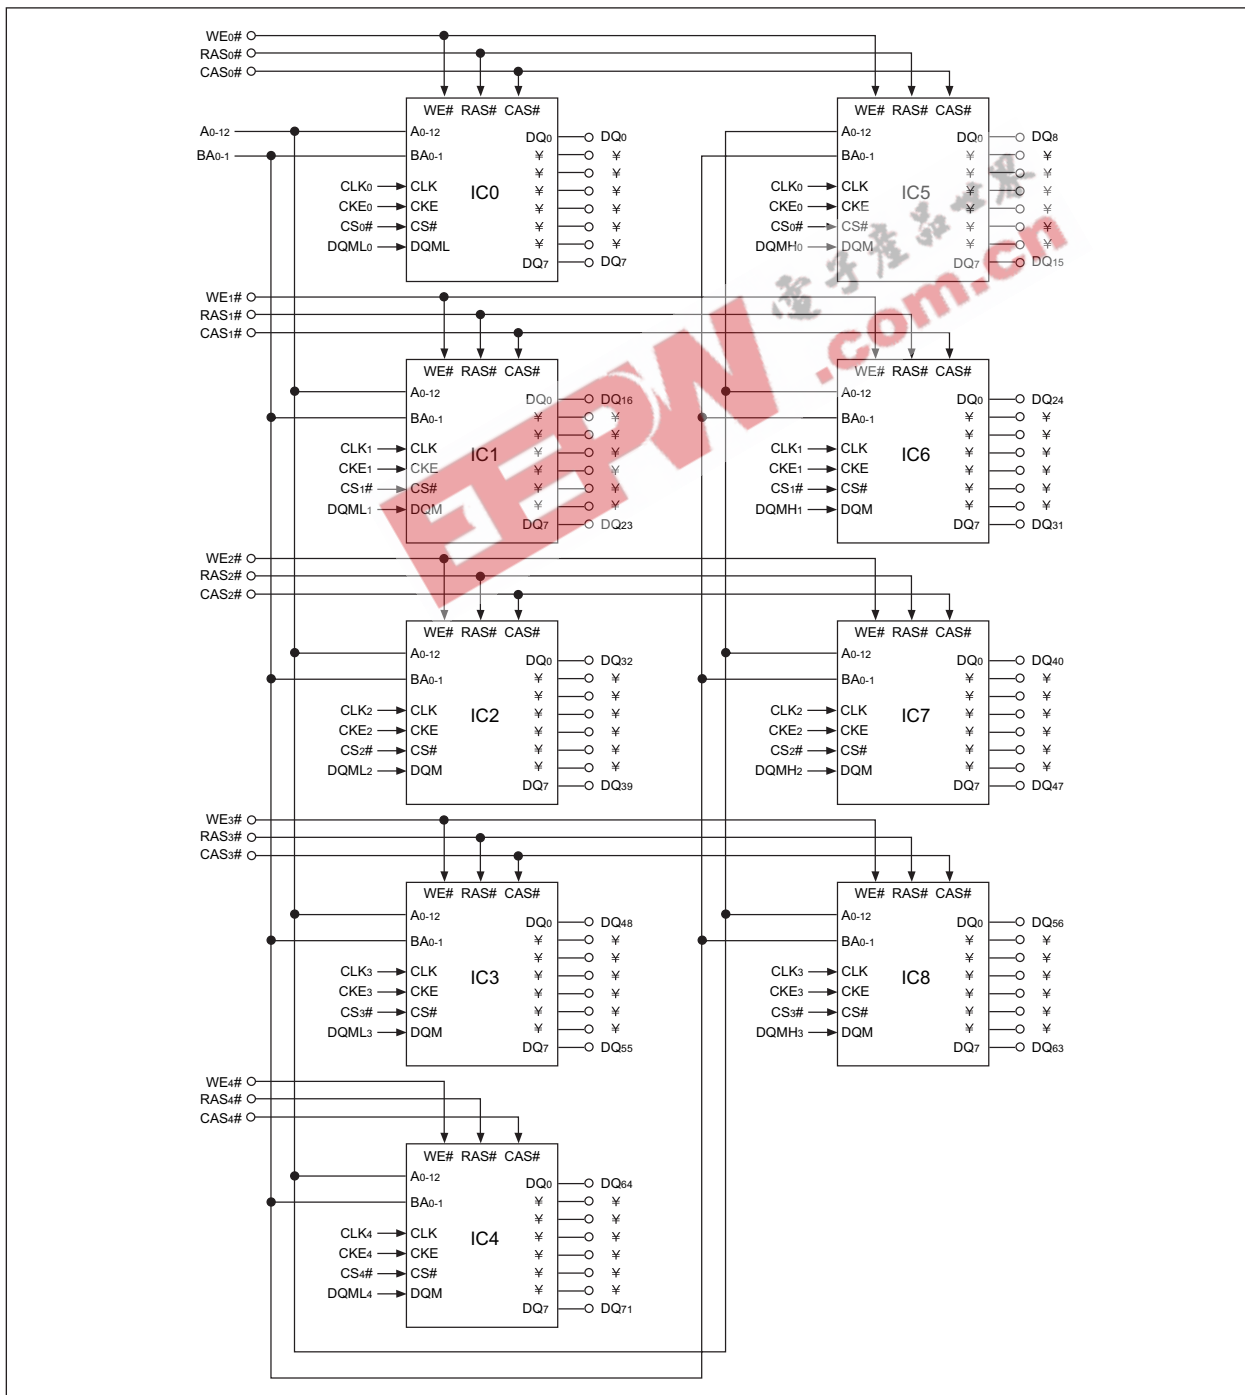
WE0#
RAS0#
CAS0#

WE# RAS# CAS#
A0-12
BA0-1
CLK0 CLK
CKE0 CKE
CS0# CS#
DQML0 DQML
IC0
DQ0 DQ0
¥ ¥
¥ ¥
¥ ¥
¥ ¥
¥ ¥
¥ ¥
DQ7 DQ7

A0-12
BA0-1

WE# RAS# CAS#
A0-12
BA0-1
CLK0 CLK
CKE0 CKE
CS0# CS#
DQMH0 DQM
IC5
DQ0 DQ8
¥ ¥
¥ ¥
¥ ¥
¥ ¥
¥ ¥
¥ ¥
DQ7 DQ15

WE1#
RAS1#
CAS1#

WE# RAS# CAS#
A0-12
BA0-1
CLK1 CLK
CKE1 CKE
CS1# CS#
DQML1 DQM
IC1
DQ0 DQ16
¥ ¥
¥ ¥
¥ ¥
¥ ¥
¥ ¥
¥ ¥
DQ7 DQ23

WE# RAS# CAS#
A0-12
BA0-1
CLK1 CLK
CKE1 CKE
CS1# CS#
DQMH1 DQM
IC6
DQ0 DQ24
¥ ¥
¥ ¥
¥ ¥
¥ ¥
¥ ¥
¥ ¥
DQ7 DQ31

WE2#
RAS2#
CAS2#

WE# RAS# CAS#
A0-12
BA0-1
CLK2 CLK
CKE2 CKE
CS2# CS#
DQML2 DQM
IC2
DQ0 DQ32
¥ ¥
¥ ¥
¥ ¥
¥ ¥
¥ ¥
¥ ¥
DQ7 DQ39

WE# RAS# CAS#
A0-12
BA0-1
CLK2 CLK
CKE2 CKE
CS2# CS#
DQMH2 DQM
IC7
DQ0 DQ40
¥ ¥
¥ ¥
¥ ¥
¥ ¥
¥ ¥
¥ ¥
DQ7 DQ47

WE3#
RAS3#
CAS3#

WE# RAS# CAS#
A0-12
BA0-1
CLK3 CLK
CKE3 CKE
CS3# CS#
DQML3 DQM
IC3
DQ0 DQ48
¥ ¥
¥ ¥
¥ ¥
¥ ¥
¥ ¥
¥ ¥
DQ7 DQ55

WE# RAS# CAS#
A0-12
BA0-1
CLK3 CLK
CKE3 CKE
CS3# CS#
DQMH3 DQM
IC8
DQ0 DQ56
¥ ¥
¥ ¥
¥ ¥
¥ ¥
¥ ¥
¥ ¥
DQ7 DQ63

WE4#
RAS4#
CAS4#

WE# RAS# CAS#
A0-12
BA0-1
CLK4 CLK
CKE4 CKE
CS4# CS#
DQML4 DQM
IC4
DQ0 DQ64
¥ ¥
¥ ¥
¥ ¥
¥ ¥
¥ ¥
¥ ¥
DQ7 DQ71

EEPW
电子产品世界
.com.cn